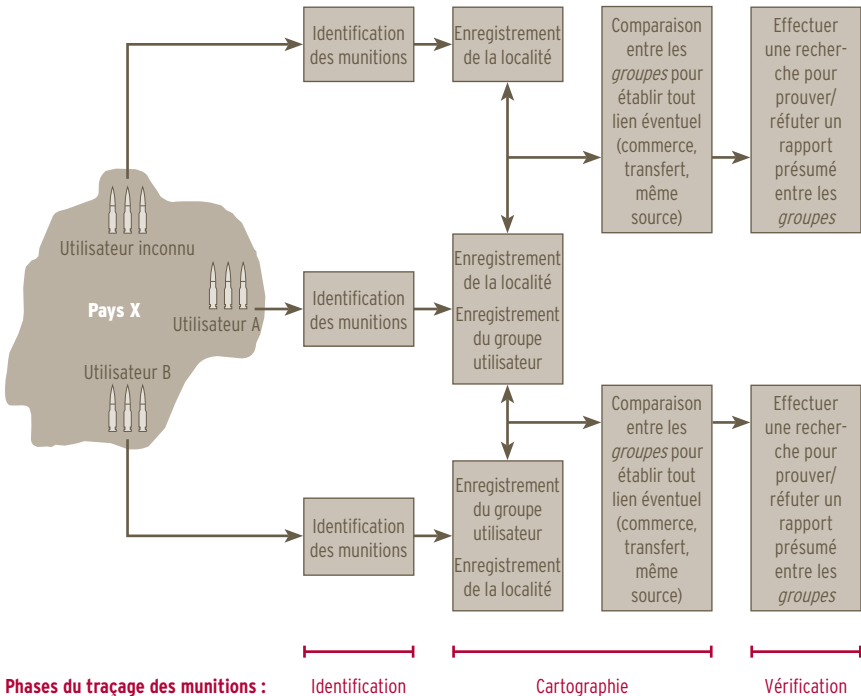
Identification des munitions

Enregistrement de la localité

Comparaison entre les *groupes* pour établir tout lien éventuel (commerce, transfert, même source)

Effectuer une recherche pour prouver/réfuter un rapport présumé entre les *groupes*

Utilisateur inconnu

Pays X

Utilisateur A

Utilisateur B

Identification des munitions

Enregistrement de la localité

Enregistrement du groupe utilisateur

Comparaison entre les *groupes* pour établir tout lien éventuel (commerce, transfert, même source)

Effectuer une recherche pour prouver/réfuter un rapport présumé entre les *groupes*

Identification des munitions

Enregistrement du groupe utilisateur

Enregistrement de la localité

Phases du traçage des munitions : Identification Cartographie Vérification